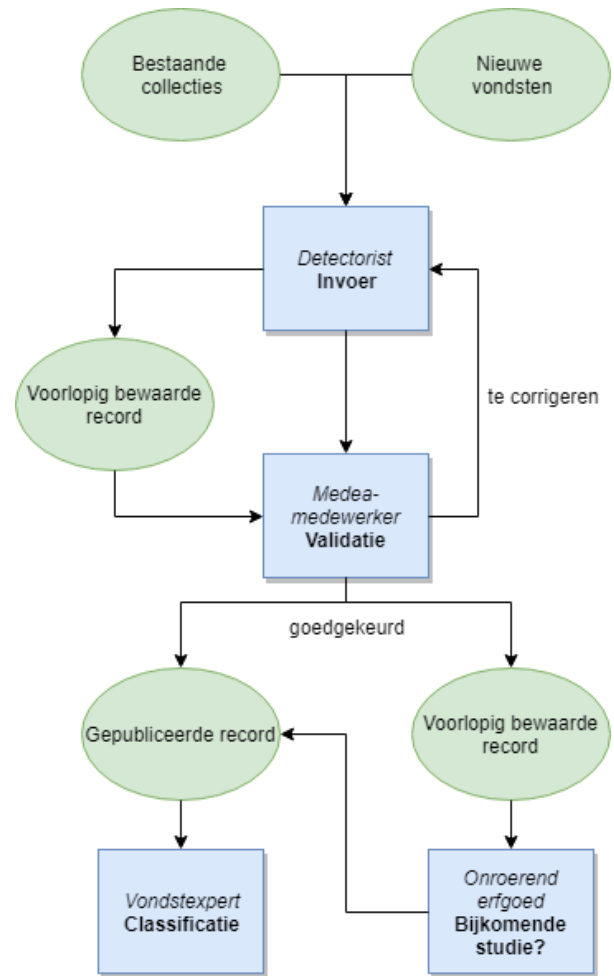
Bestaande collecties

Nieuwe vondsten

*Detectorist*
**Invoer**

Voorlopig bewaarde record

te corrigeren

*Medea-medewerker*
**Validatie**

goedgekeurd

Gepubliceerde record

Voorlopig bewaarde record

*Vondstexpert*
**Classificatie**

*Onroerend erfgoed*
**Bijkomende studie?**